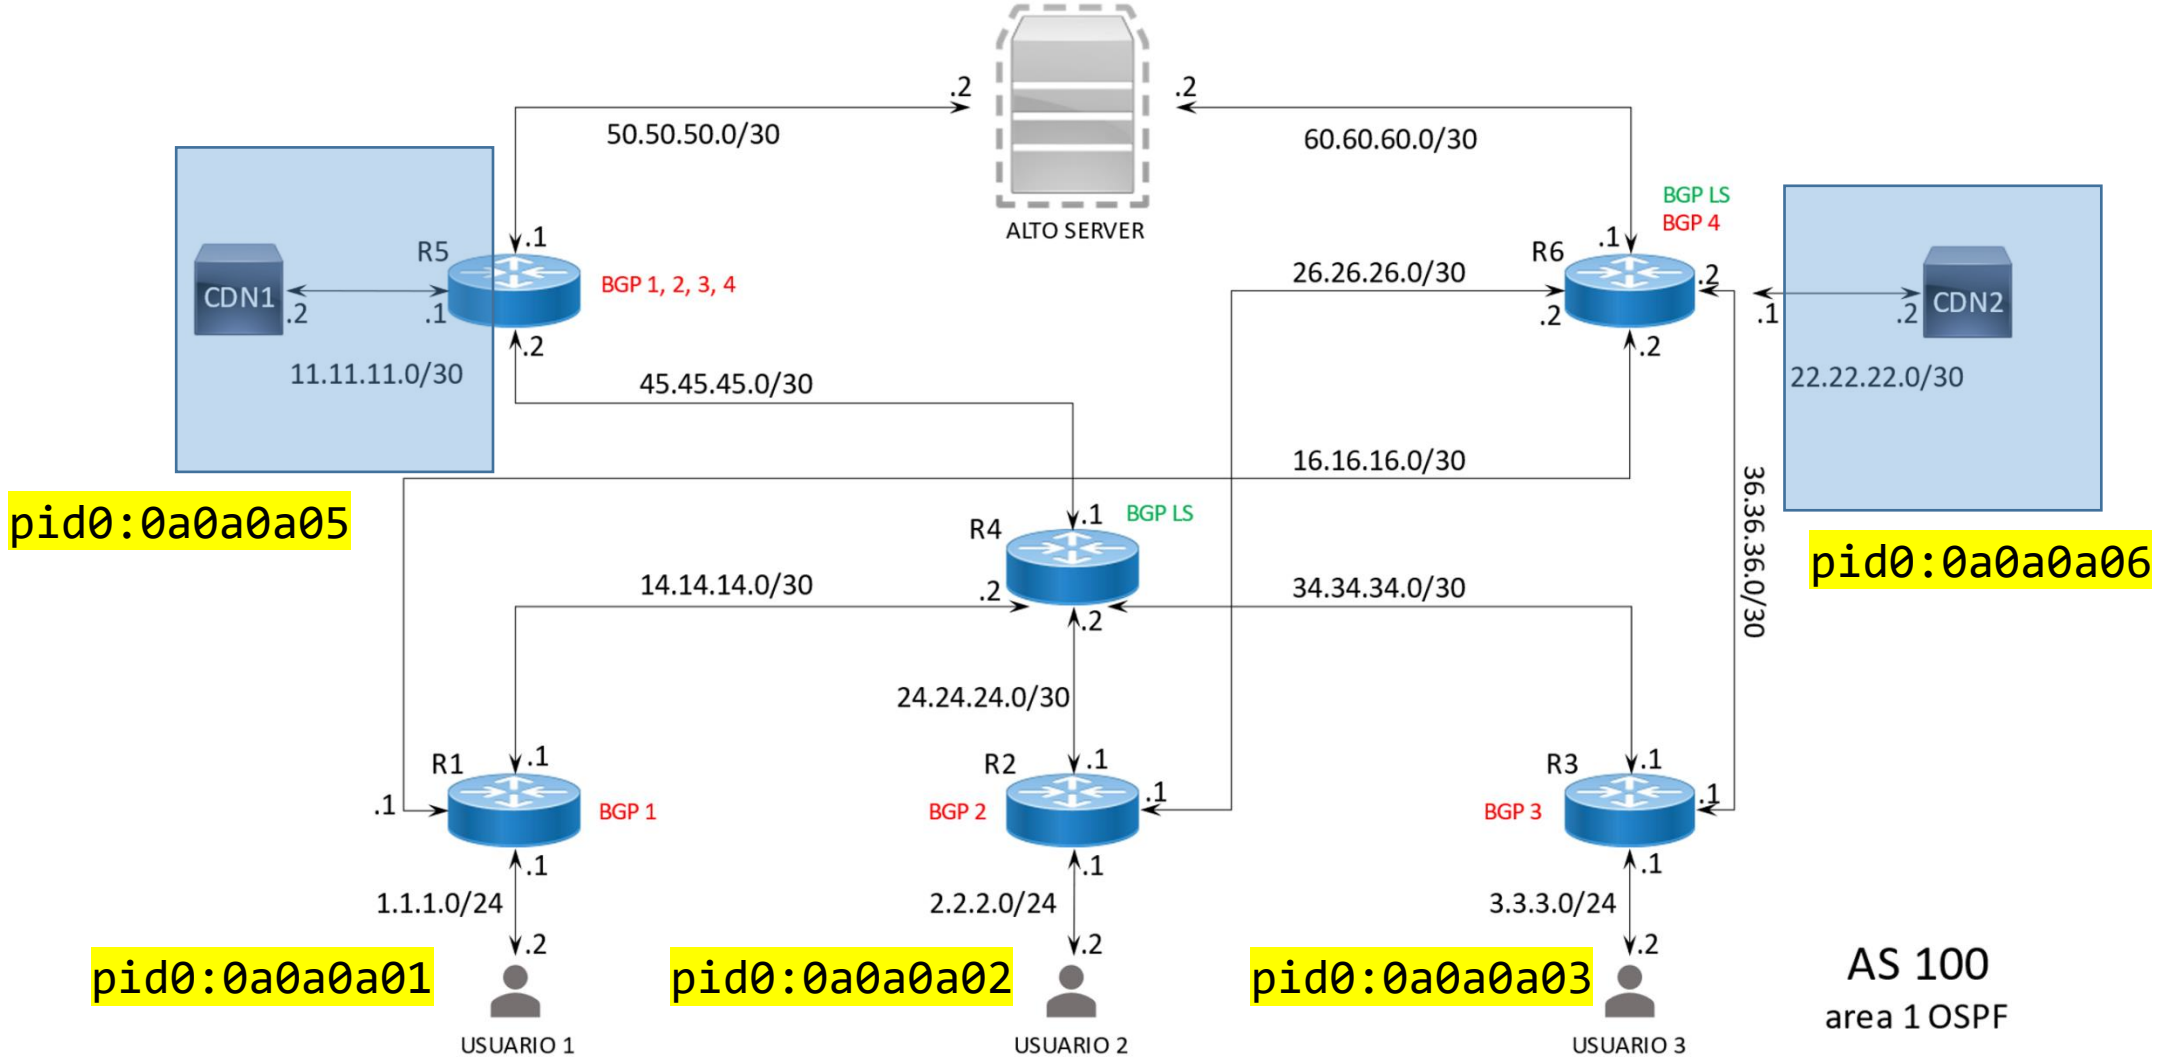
.2
50.50.50.0/30
.2
60.60.60.0/30
ALTO SERVER
BGP LS
BGP 4
R5
.1
BGP 1, 2, 3, 4
CDN1
.2
.1
11.11.11.0/30
.2
45.45.45.0/30
26.26.26.0/30
R6
.1
.2
.2
.2
.1
.2
CDN2
22.22.22.0/30
16.16.16.0/30
pid0:0a0a0a05
R4
.1
BGP LS
.2
14.14.14.0/30
34.34.34.0/30
.2
36.36.36.0/30
pid0:0a0a0a06
24.24.24.0/30
R1
.1
.1
BGP 1
R2
.1
BGP 2
.1
R3
.1
BGP 3
.1
.1
1.1.1.0/24
.2
.1
2.2.2.0/24
.2
.1
3.3.3.0/24
.2
pid0:0a0a0a01
pid0:0a0a0a02
pid0:0a0a0a03
AS 100
area 1 OSPF
USUARIO 1
USUARIO 2
USUARIO 3